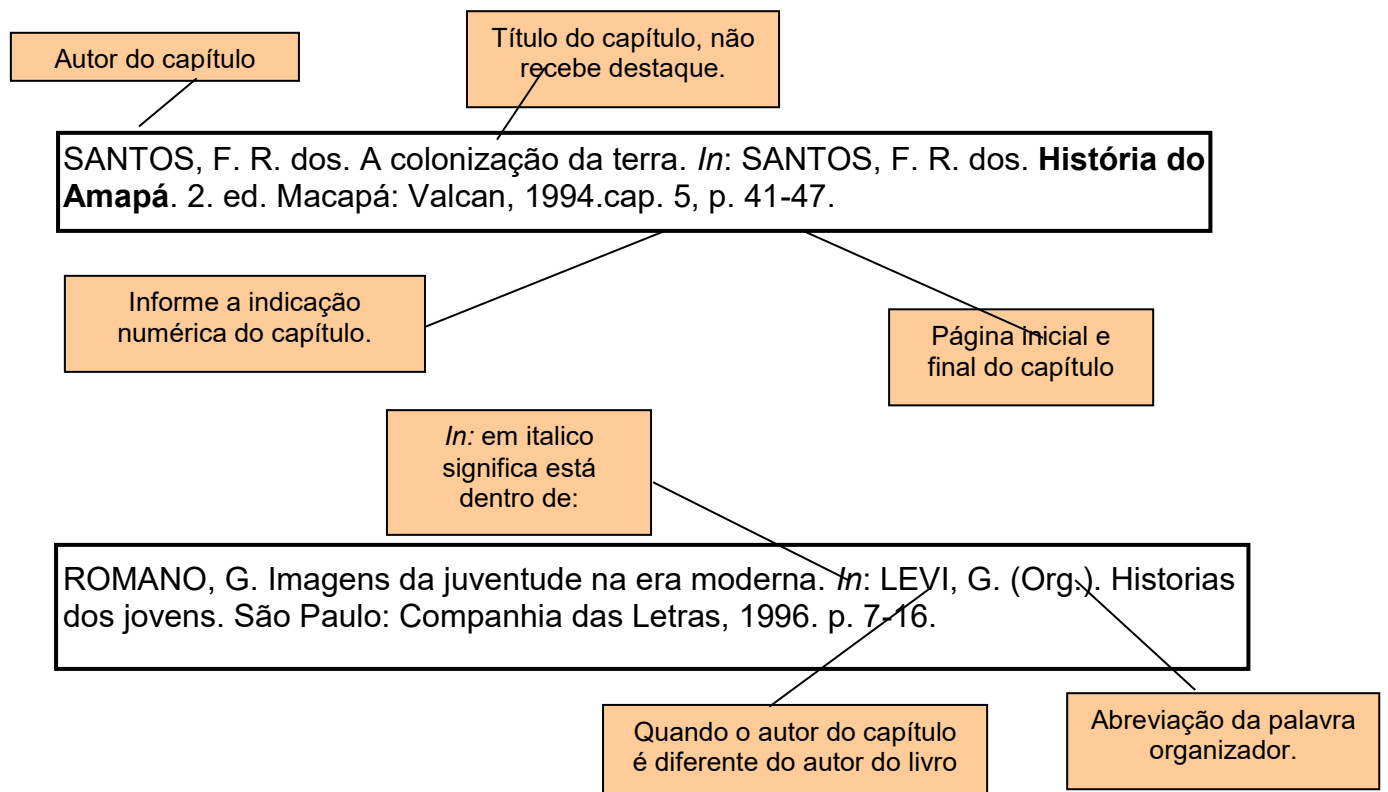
Autor do capítulo

Título do capítulo, não recebe destaque.

SANTOS, F. R. dos. A colonização da terra. *In*: SANTOS, F. R. dos. **História do Amapá**. 2. ed. Macapá: Valcan, 1994.cap. 5, p. 41-47.

Informe a indicação numérica do capítulo.

Página inicial e final do capítulo

*In:* em italico significa está dentro de:

ROMANO, G. Imagens da juventude na era moderna. *In*: LEVI, G. (Org.). Historias dos jovens. São Paulo: Companhia das Letras, 1996. p. 7-16.

Quando o autor do capítulo é diferente do autor do livro

Abreviação da palavra organizador.